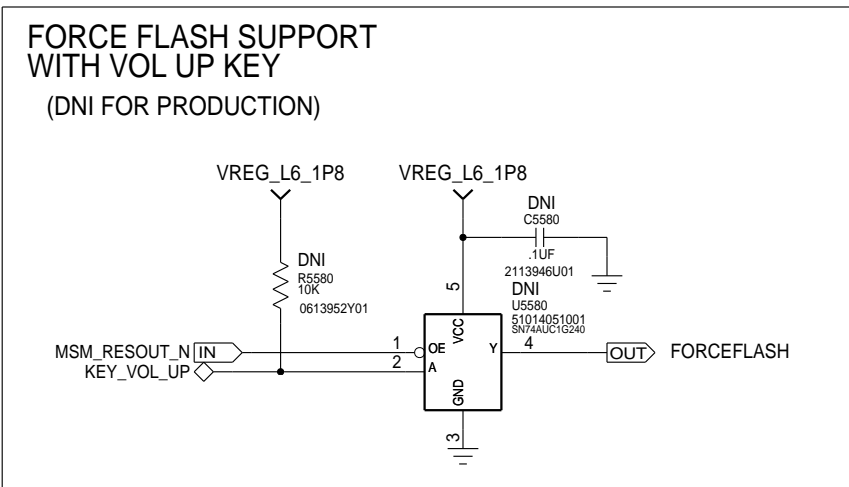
FORCE FLASH SUPPORT
WITH VOL UP KEY

(DNI FOR PRODUCTION)

VREG_L6_1P8

VREG_L6_1P8

DNI
C5580
.1UF
2113946U01

DNI
R5580
10K
0613952Y01

5
VCC
DNI
U5580
51014051001
SN74AUC1G240

MSM_RESOUT_N
IN
1
OE
Y
4
OUT
FORCEFLASH

KEY_VOL_UP
2
A

GND
3